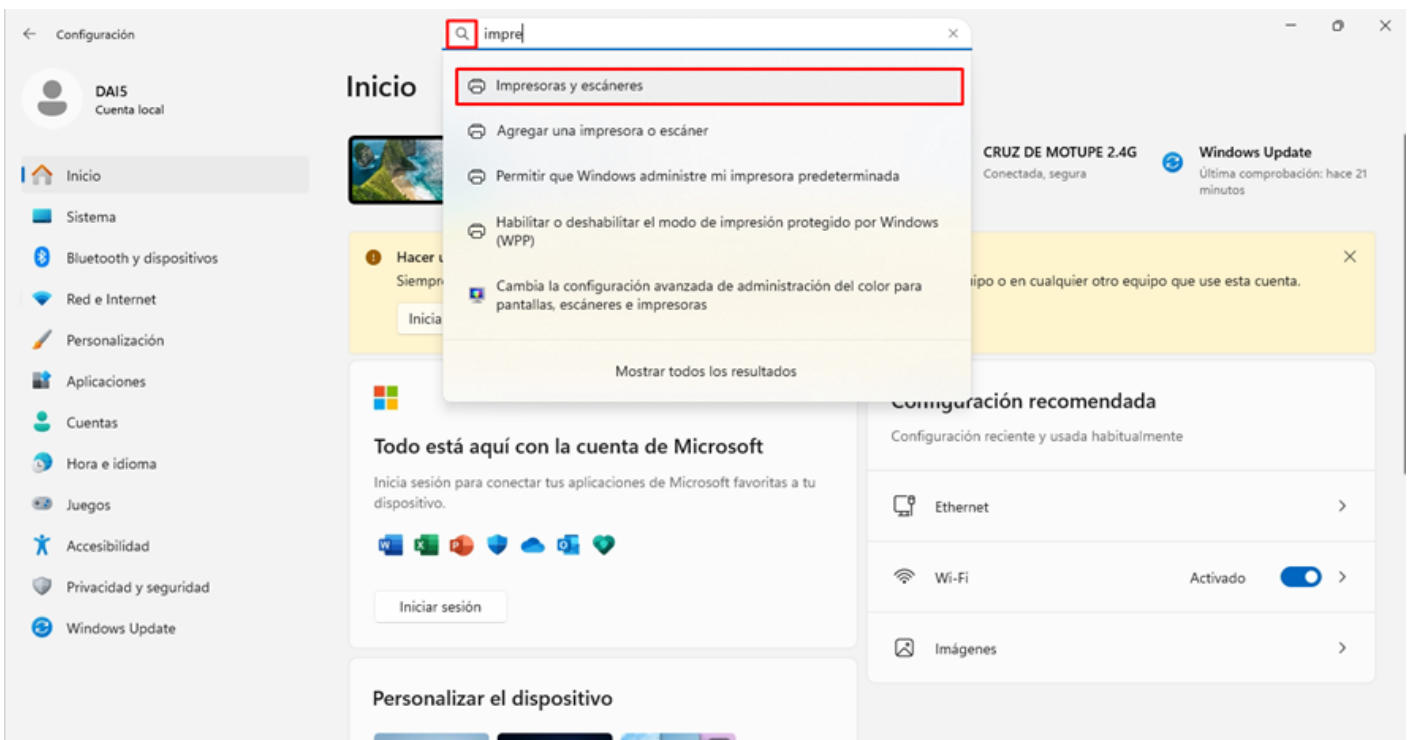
Configuración

impre

DAIS
Cuenta local

Inicio
Sistema
Bluetooth y dispositivos
Red e Internet
Personalización
Aplicaciones
Cuentas
Hora e idioma
Juegos
Accesibilidad
Privacidad y seguridad
Windows Update

Inicio

Impresoras y escáneres
Agregar una impresora o escáner
Permitir que Windows administre mi impresora predeterminada
Habilitar o deshabilitar el modo de impresión protegido por Windows (WPP)
Cambia la configuración avanzada de administración del color para pantallas, escáneres e impresoras
Mostrar todos los resultados

CRUZ DE MOTUPE 2.4G
Conectada, segura

Windows Update
Última comprobación: hace 21 minutos

Hacer u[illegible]
Siempr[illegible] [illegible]ipo o en cualquier otro equipo que use esta cuenta.
Inicia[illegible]

Todo está aquí con la cuenta de Microsoft
Inicia sesión para conectar tus aplicaciones de Microsoft favoritas a tu dispositivo.
Iniciar sesión

Configuración recomendada
Configuración reciente y usada habitualmente
Ethernet
Wi-Fi
Activado
Imágenes

Personalizar el dispositivo